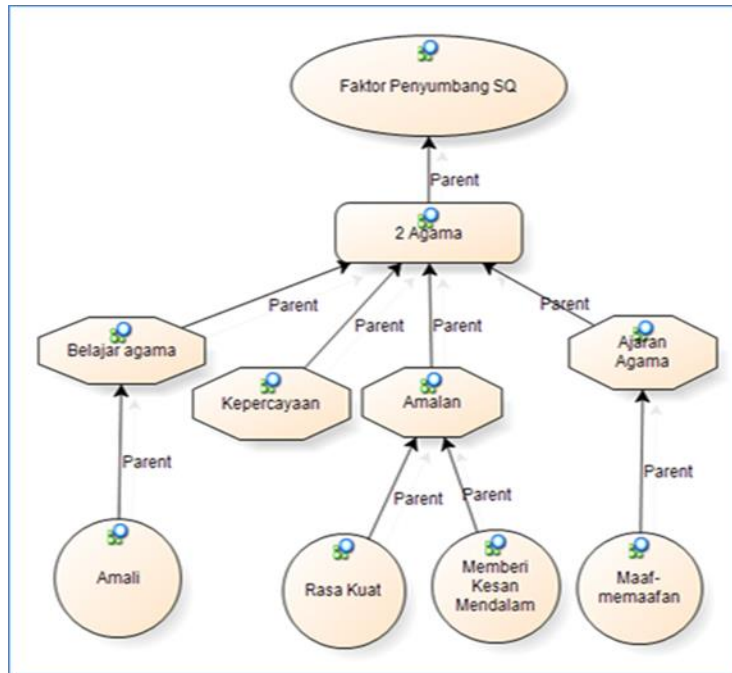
Faktor Penyumbang SQ

Parent

2 Agama

Parent

Parent

Parent

Parent

Belajar agama

Kepercayaan

Amalan

Ajaran Agama

Parent

Parent

Parent

Parent

Amali

Rasa Kuat

Memberi Kesan Mendalam

Maaf-memaafan